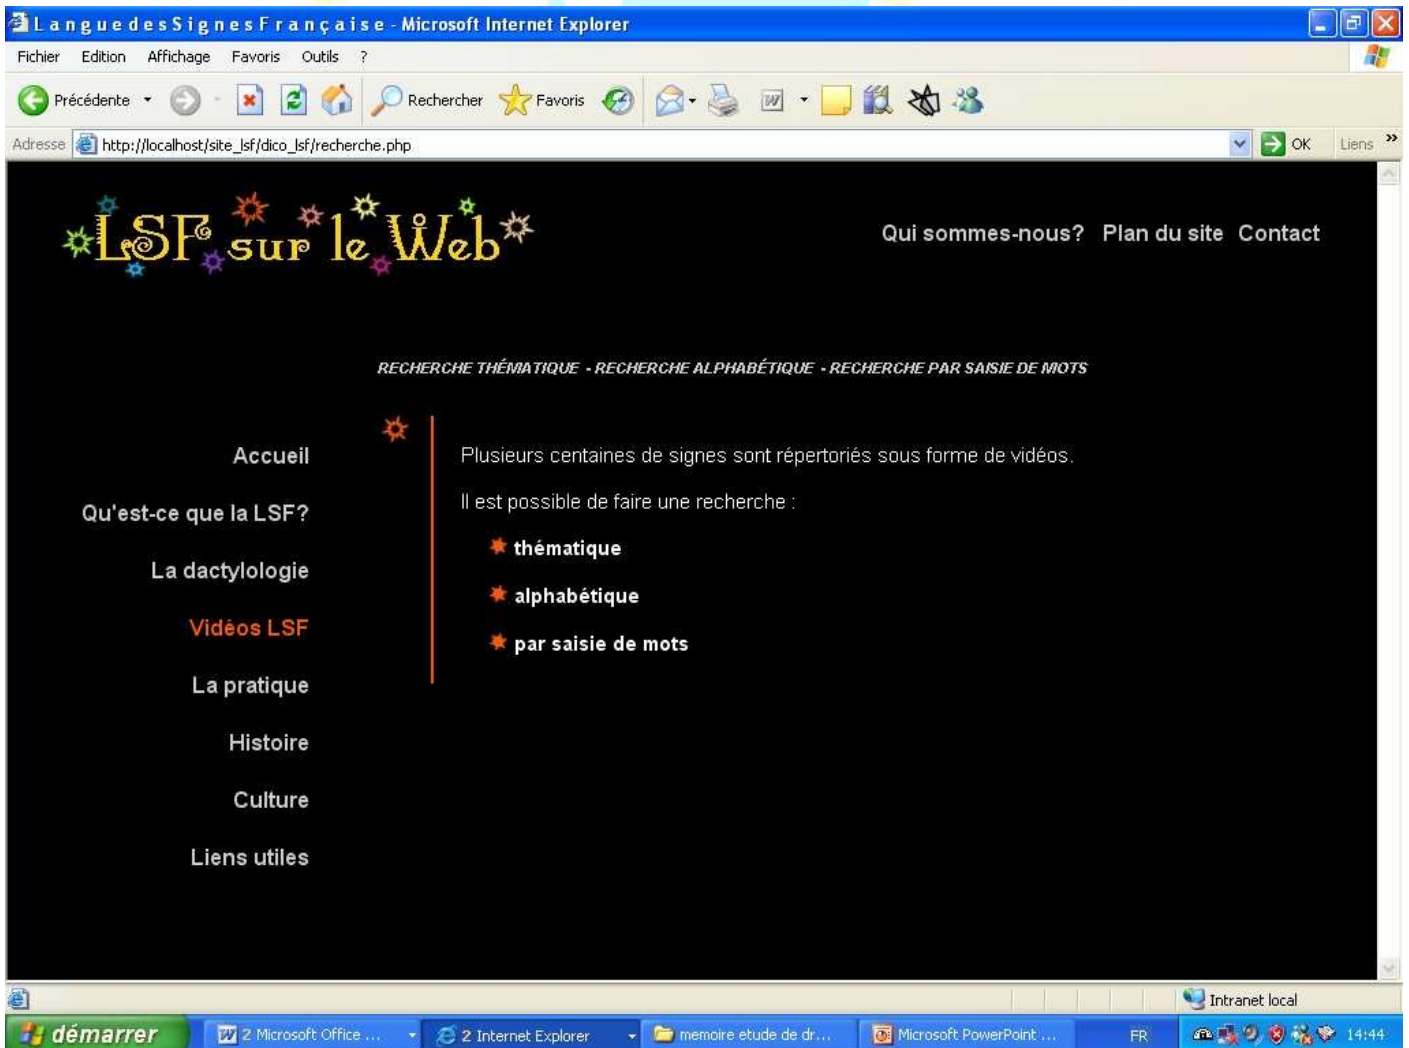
L a n g u e d e s S i g n e s F r a n ç a i s e - Microsoft Internet Explorer

Fichier Edition Affichage Favoris Outils ?

Précédente Rechercher Favoris

Adresse http://localhost/site_lsf/dico_lsf/recherche.php OK Liens »

LSF sur le Web

Qui sommes-nous? Plan du site Contact

RECHERCHE THÉMATIQUE - RECHERCHE ALPHABÉTIQUE - RECHERCHE PAR SAISIE DE MOTS

Accueil
Qu'est-ce que la LSF?
La dactylologie
Vidéos LSF
La pratique
Histoire
Culture
Liens utiles

Plusieurs centaines de signes sont répertoriés sous forme de vidéos.

Il est possible de faire une recherche :

thématique

alphabétique

par saisie de mots

Intranet local

démarrer 2 Microsoft Office ... 2 Internet Explorer memoire etude de dr... Microsoft PowerPoint ... FR 14:44